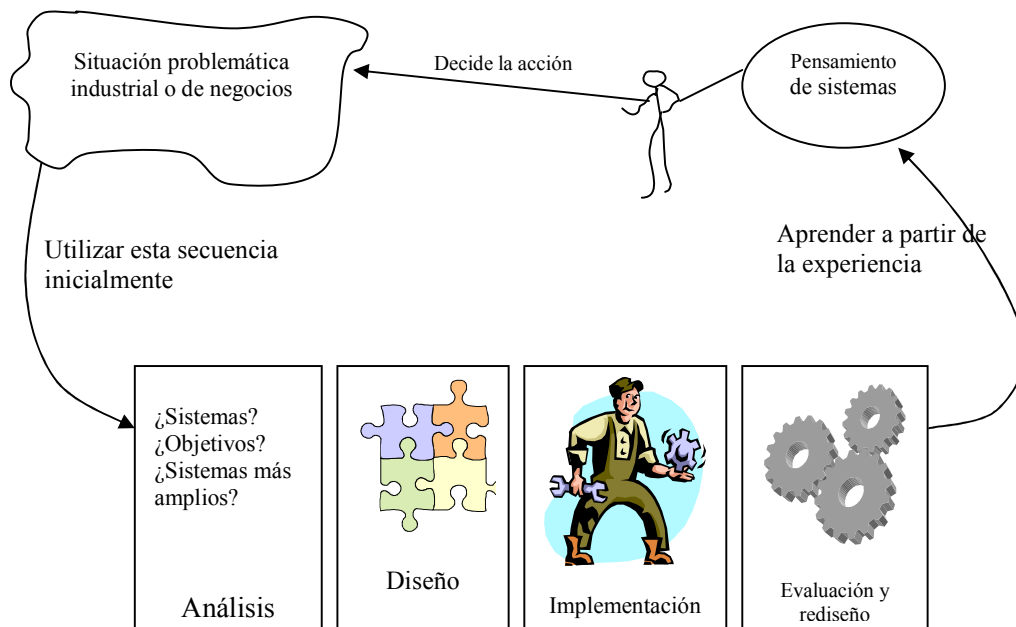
Situación problemática industrial o de negocios

Decide la acción

Pensamiento de sistemas

Utilizar esta secuencia inicialmente

Aprender a partir de la experiencia

¿Sistemas?
¿Objetivos?
¿Sistemas más amplios?

Análisis

Diseño

Implementación

Evaluación y rediseño